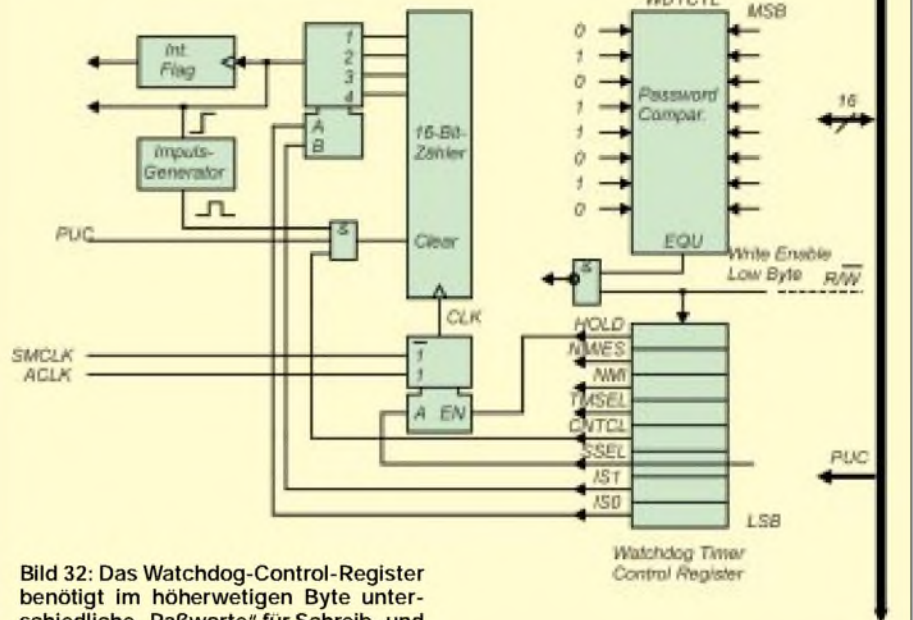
WDTCTL
MSB
Int.
Flag
1
2
3
4
A
B
16-Bit-
Zähler
Impuls-
Generator
PUC
&
Clear
0
1
0
1
1
0
1
0
Password
Compar.
16
EQU
Write Enable
Low Byte
&
R/$\overline{W}$
CLK
SMCLK
ACLK
$\overline{1}$
1
A EN
HOLD
NMIES
NMI
TMSEL
CNTCL
SSEL
IS1
IS0
PUC
LSB
Watchdog Timer
Control Register

Bild 32: Das Watchdog-Control-Register benötigt im höherwetigen Byte unterschiedliche „Paßworte“ für Schreib- und